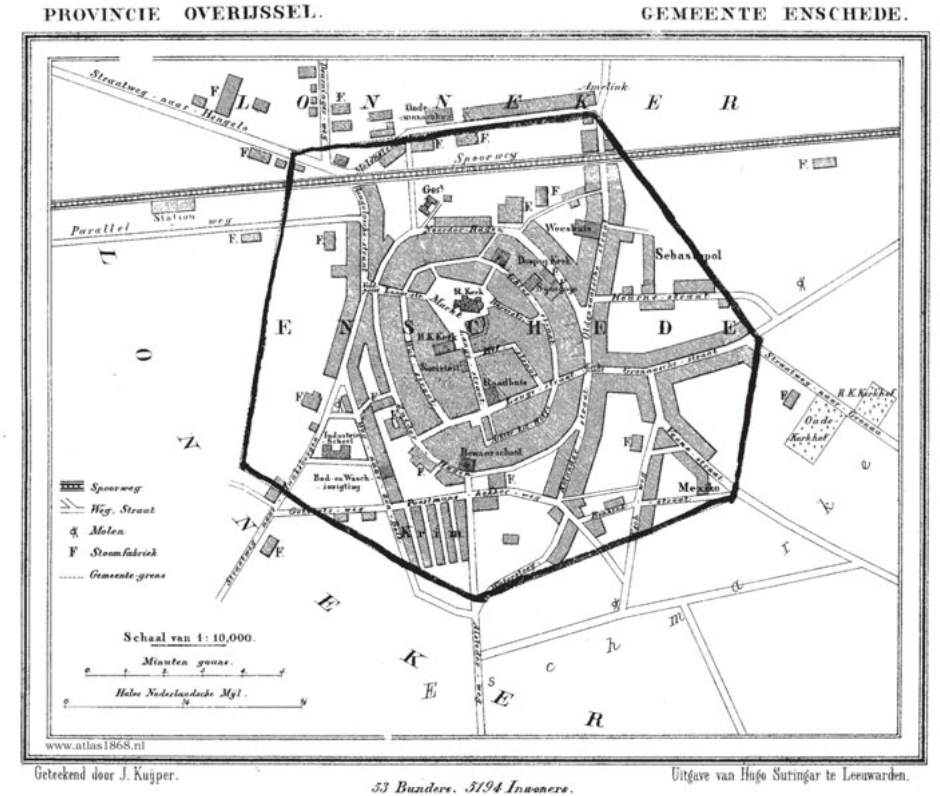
PROVINCIE OVERIJSSEL. GEMEENTE ENSCHEDE.

L O N N E K E R

Straatweg naar Hengelo

Oude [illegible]

Amelink

Spoorweg

Station

Parallel weg

Gest

Woesbaan

Sebastopol

Markt

St. Kerk

Doops. Kerk

Synagoge

Hoogen straat

E N S C H E D E

R.K. Kerk

Raadhuis

Bewaarschool

Industrie School

Bad- en Wasch-inrigting

Meppel

R.K. Kerkhof

Oude Kerkhof

L O N N E K E R

m a r k e

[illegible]

S c h

Spoorweg

Weg, Straat

Molen

Stoomfabriek

Gemeente-grens

Schaal van 1 : 10,000.

Minuten gaans.

Halve Nederlandsche Myl.

www.atlas1868.nl

Geteekend door J. Kuijper.

53 Bunders. 5194 Inwoners.

Uitgave van Hugo Suringar te Leeuwarden.